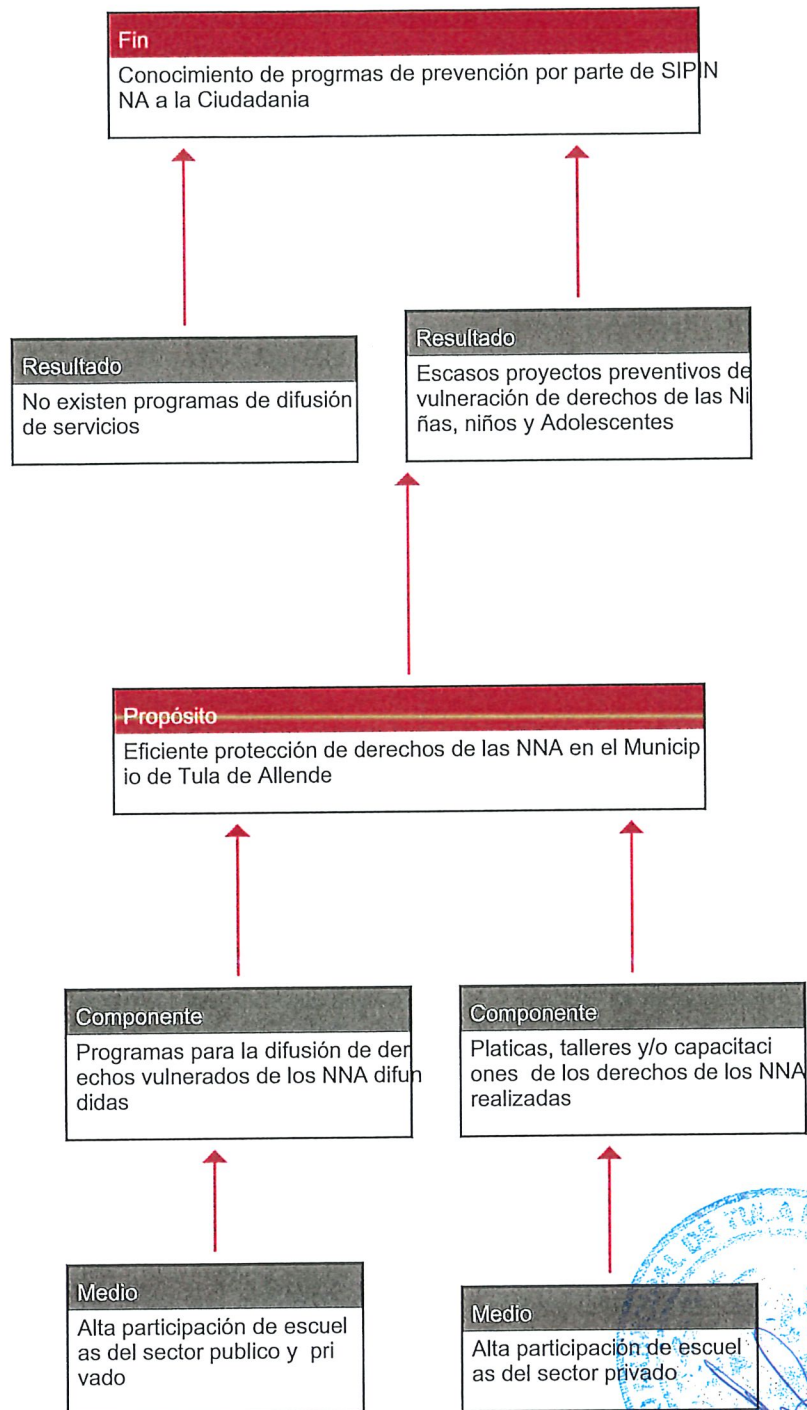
Fin
Conocimiento de progrmas de prevención por parte de SIPINNA a la Ciudadania

Resultado
No existen programas de difusión de servicios

Resultado
Escasos proyectos preventivos de vulneración de derechos de las Niñas, niños y Adolescentes

Propósito
Eficiente protección de derechos de las NNA en el Municipio de Tula de Allende

Componente
Programas para la difusión de derechos vulnerados de los NNA difundidas

Componente
Platicas, talleres y/o capacitaciones de los derechos de los NNA realizadas

Medio
Alta participación de escuelas del sector publico y privado

Medio
Alta participación de escuelas del sector privado

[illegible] DE TULA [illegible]